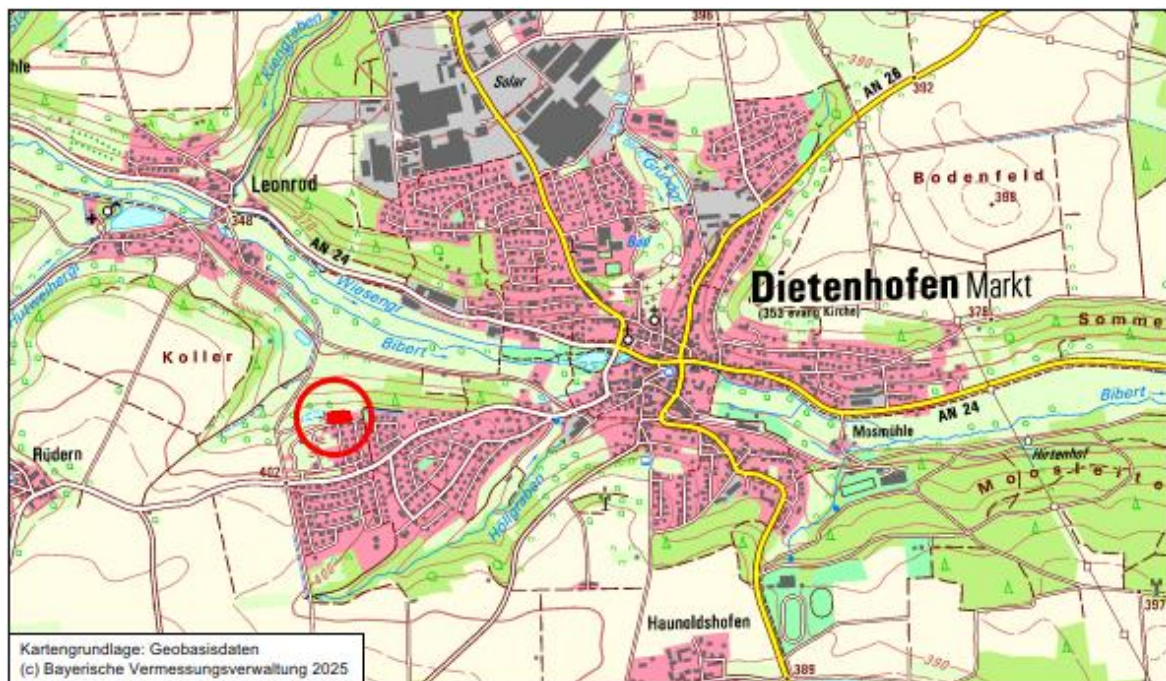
hle
Kieingraben
Solar
396
390
AN 26
392
Leonrod
348
Gründlgr
Bodenfeld
398
AN 24
Bad
Wiesengr
Dietenhofen Markt
(353 evang. Kirche)
378
Somme
Bibert
Koller
Bibert
AN 24
Bibert
Rüdern
402
Mosmühle
Hirtenhof
Mooseleite
Höllgraben
Haunoldshofen
397
389
390
400
Kartengrundlage: Geobasisdaten
(c) Bayerische Vermessungsverwaltung 2025